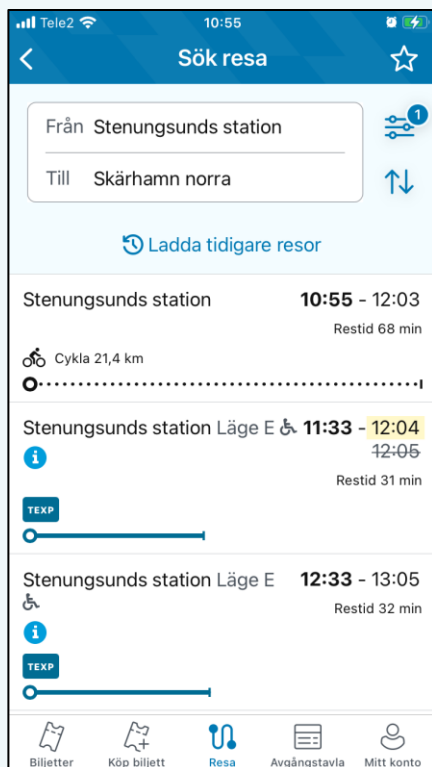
Tele2 10:55

Sök resa

Från Stenungsunds station
Till Skärhamn norra

1

Ladda tidigare resor

Stenungsunds station **10:55** - 12:03
Restid 68 min
Cykla 21,4 km

Stenungsunds station Läge E **11:33** - 12:04
~~12:05~~
Restid 31 min
TEXP

Stenungsunds station Läge E **12:33** - 13:05
Restid 32 min
TEXP

Biljetter Köp biljett Resa Avgångstavla Mitt konto